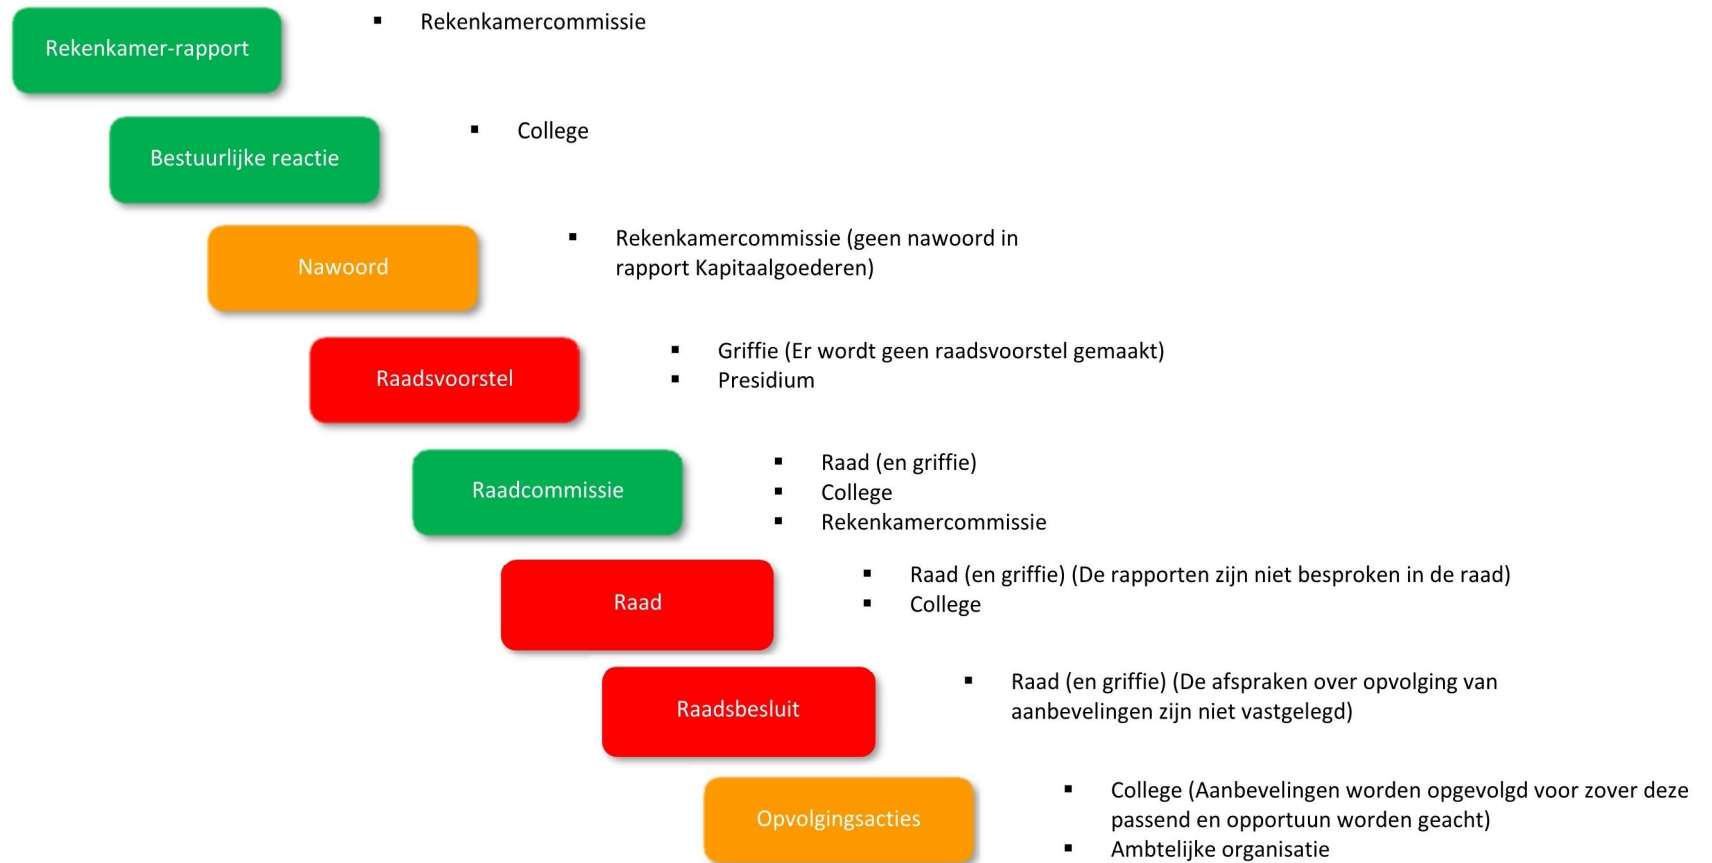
Rekenkamer-rapport

- Rekenkamercommissie

Bestuurlijke reactie

- College

Nawoord

- Rekenkamercommissie (geen nawoord in rapport Kapitaalgoederen)

Raadsvoorstel

- Griffie (Er wordt geen raadsvoorstel gemaakt)
- Presidium

Raadcommissie

- Raad (en griffie)
- College
- Rekenkamercommissie

Raad

- Raad (en griffie) (De rapporten zijn niet besproken in de raad)
- College

Raadsbesluit

- Raad (en griffie) (De afspraken over opvolging van aanbevelingen zijn niet vastgelegd)

Opvolgingsacties

- College (Aanbevelingen worden opgevolgd voor zover deze passend en opportuun worden geacht)
- Ambtelijke organisatie